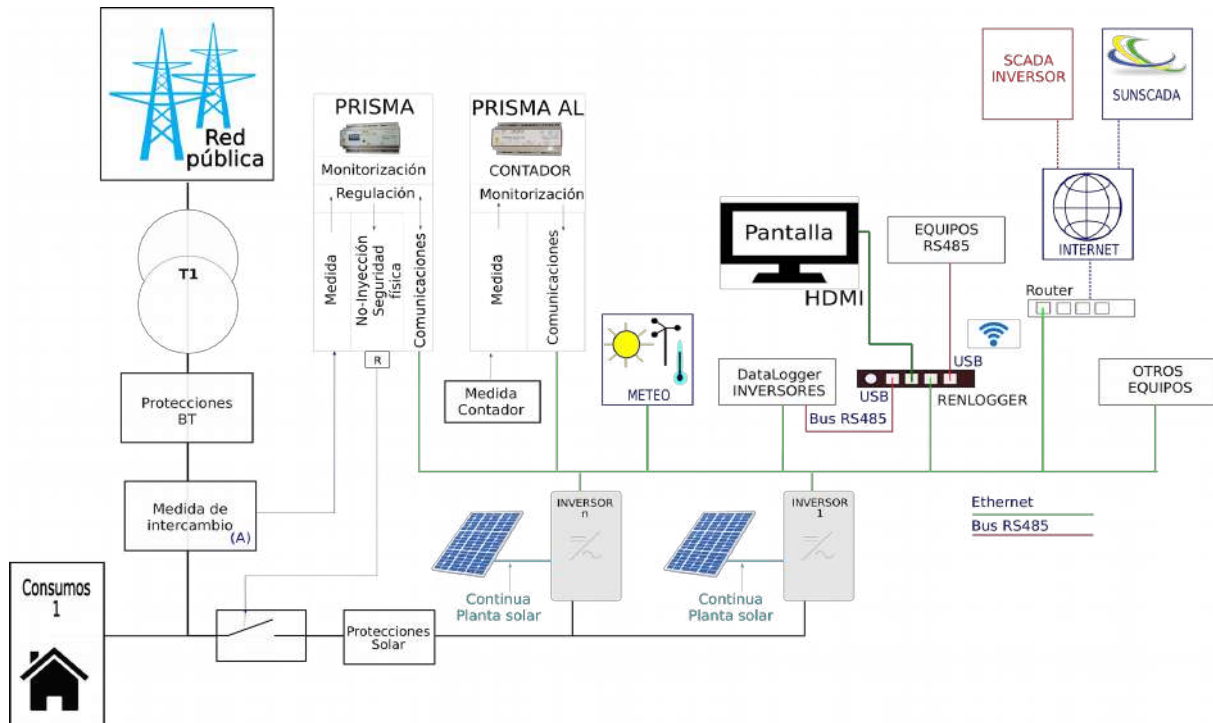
Red pública

T1

Protecciones BT

Medida de intercambio (A)

Consumos 1

PRISMA

Monitorización

Regulación

Medida

No-Inyección Seguridad física

Comunicaciones

R

PRISMA AL

CONTADOR

Monitorización

Medida

Comunicaciones

Medida Contador

METEO

Pantalla

HDMI

DataLogger INVERSORES

EQUIPOS RS485

USB

USB

Bus RS485

RENLOGGER

SCADA INVERSOR

SUNSCADA

INTERNET

Router

OTROS EQUIPOS

INVERSOR n

INVERSOR 1

Continua Planta solar

Continua Planta solar

Protecciones Solar

Ethernet

Bus RS485